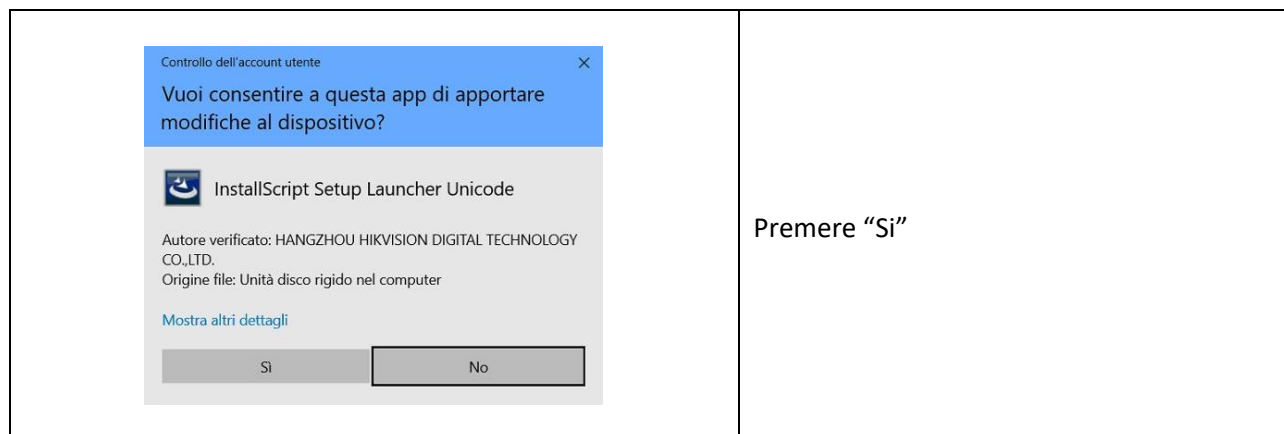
| Controllo dell'account utente<br>×<br>Vuoi consentire a questa app di apportare modifiche al dispositivo?<br>InstallScript Setup Launcher Unicode<br>Autore verificato: HANGZHOU HIKVISION DIGITAL TECHNOLOGY CO.,LTD.<br>Origine file: Unità disco rigido nel computer<br>Mostra altri dettagli<br>Sì No | Premere “Si” |
|---|---|